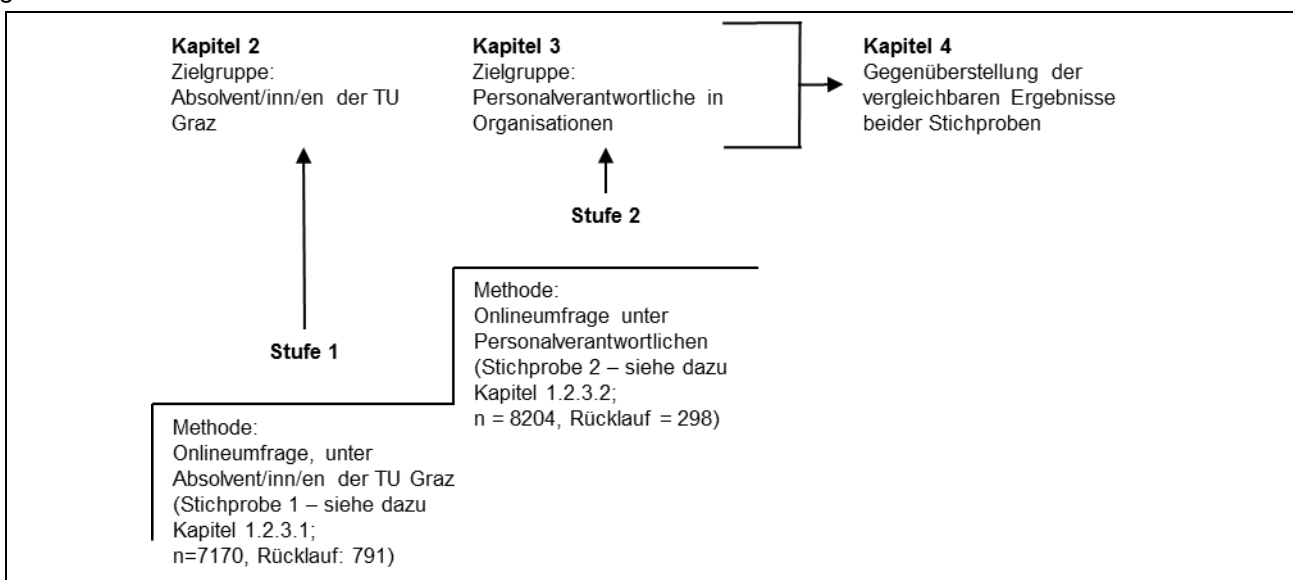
**Kapitel 2**
Zielgruppe:
Absolvent/inn/en der TU Graz

**Kapitel 3**
Zielgruppe:
Personalverantwortliche in Organisationen

**Kapitel 4**
Gegenüberstellung der vergleichbaren Ergebnisse beider Stichproben

**Stufe 2**

**Stufe 1**

Methode:
Onlineumfrage unter Personalverantwortlichen (Stichprobe 2 – siehe dazu Kapitel 1.2.3.2;
n = 8204, Rücklauf = 298)

Methode:
Onlineumfrage, unter Absolvent/inn/en der TU Graz (Stichprobe 1 – siehe dazu Kapitel 1.2.3.1;
n=7170, Rücklauf: 791)